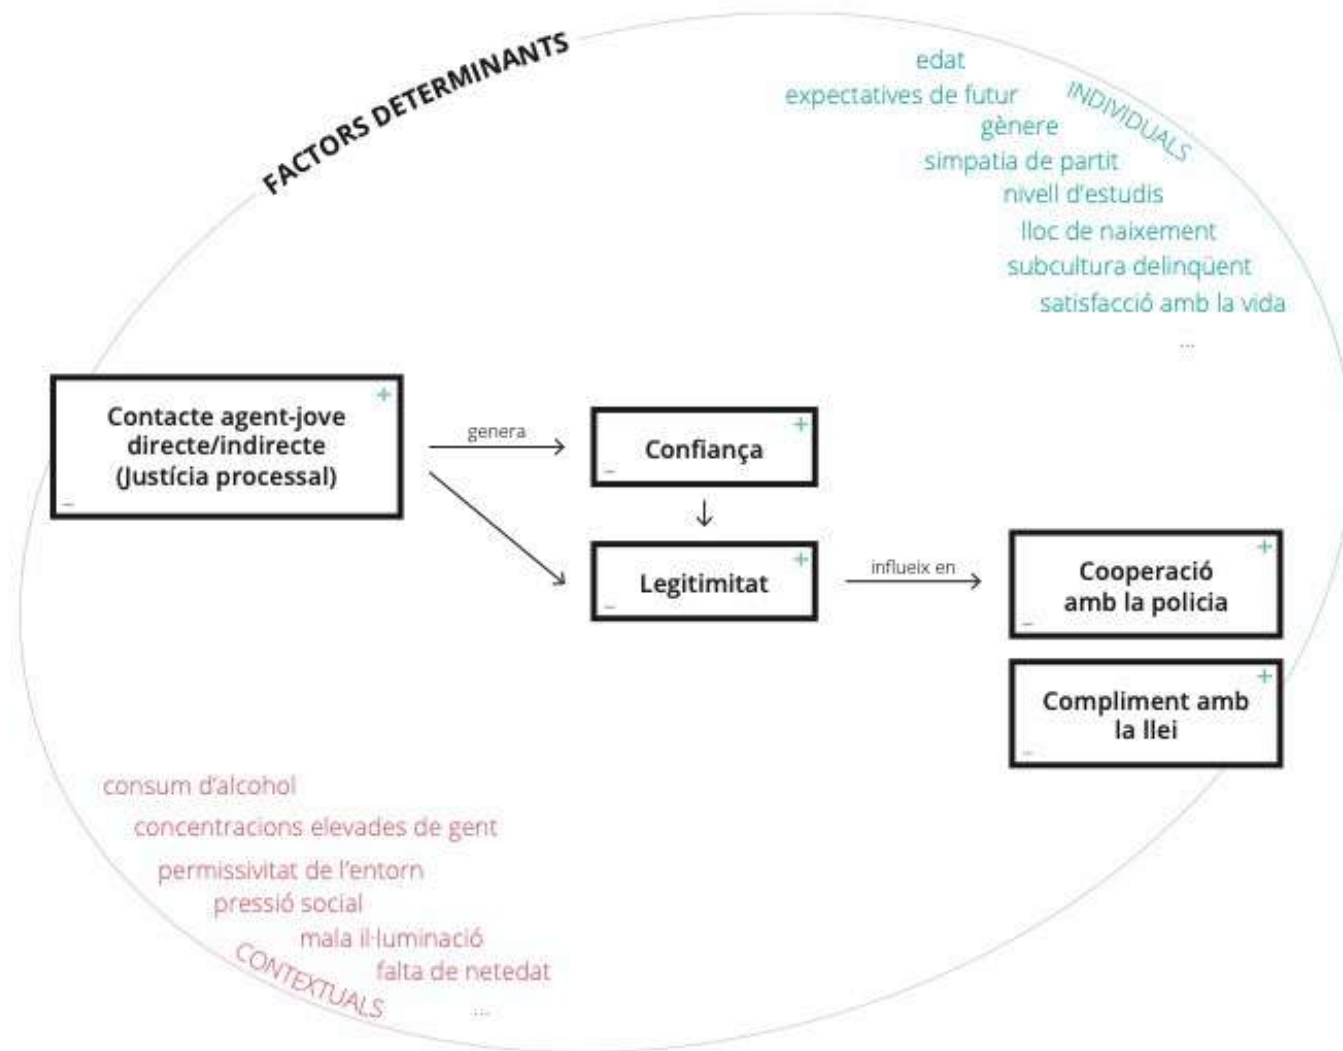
FACTORS DETERMINANTS

INDIVIDUALS
edat
expectatives de futur
gènere
simpatia de partit
nivell d'estudis
lloc de naixement
subcultura delinqüent
satisfacció amb la vida
...

+
Contacte agent-jove directe/indirecte (Justícia processal)
–

genera

+
Confiança
–

↓

+
Legitimitat
–

influeix en

+
Cooperació amb la policia
–

+
Compliment amb la llei
–

consum d'alcohol
concentracions elevades de gent
permissivitat de l'entorn
pressió social
mala il·luminació
falta de netedat
...
CONTEXTUALS